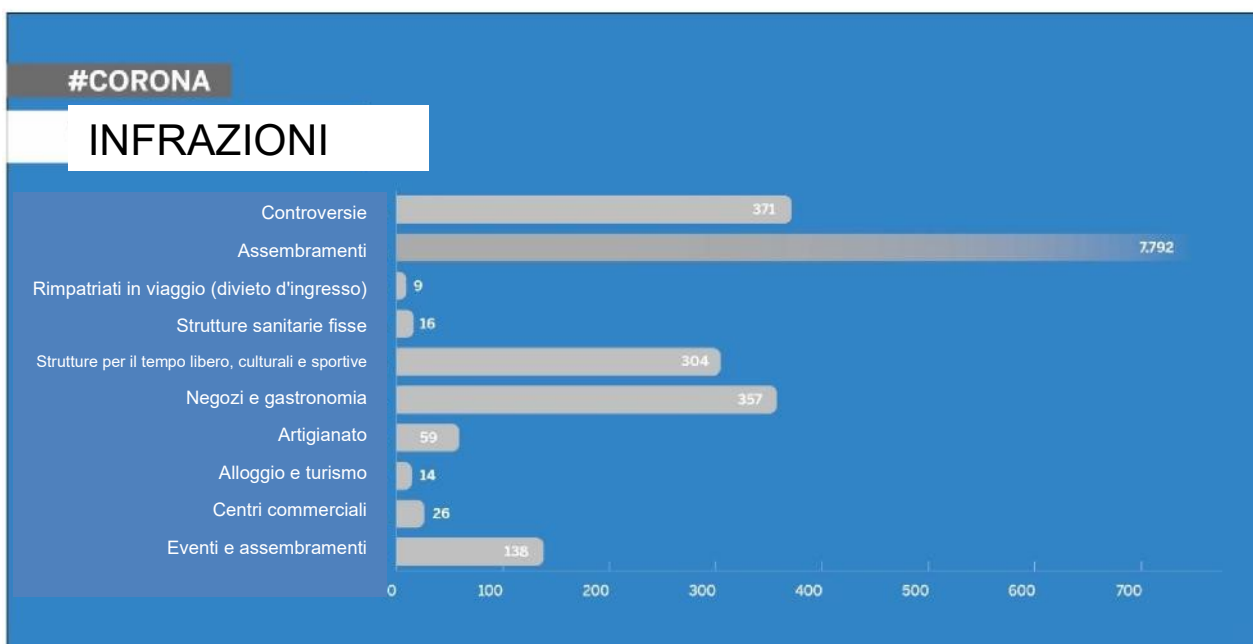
#CORONA

INFRAZIONI

Controversie 371
Assembramenti 7.792
Rimpatriati in viaggio (divieto d'ingresso) 9
Strutture sanitarie fisse 16
Strutture per il tempo libero, culturali e sportive 304
Negozi e gastronomia 357
Artigianato 59
Alloggio e turismo 14
Centri commerciali 26
Eventi e assembramenti 138

0 100 200 300 400 500 600 700